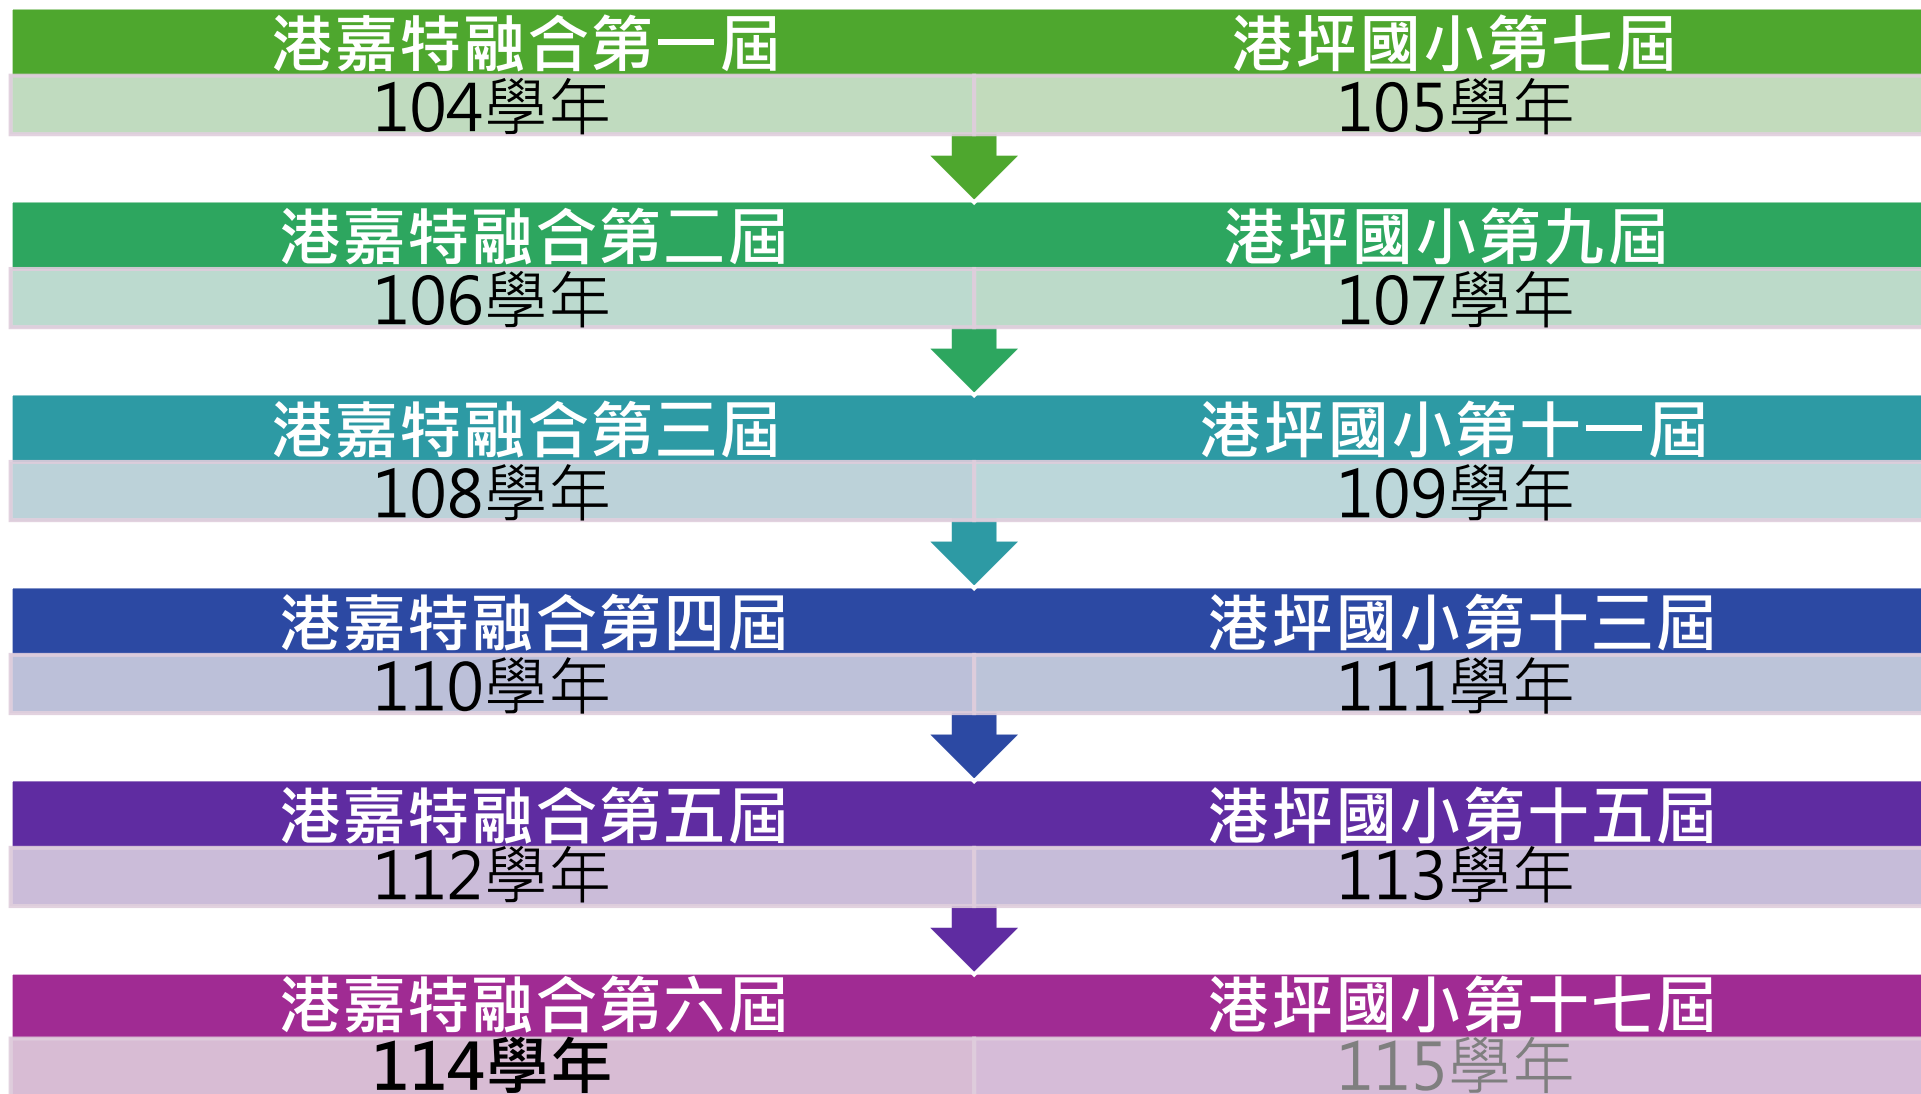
港嘉特融合第一屆

104學年

港坪國小第七屆

105學年

港嘉特融合第二屆

106學年

港坪國小第九屆

107學年

港嘉特融合第三屆

108學年

港坪國小第十一屆

109學年

港嘉特融合第四屆

110學年

港坪國小第十三屆

111學年

港嘉特融合第五屆

112學年

港坪國小第十五屆

113學年

港嘉特融合第六屆

114學年

港坪國小第十七屆

115學年